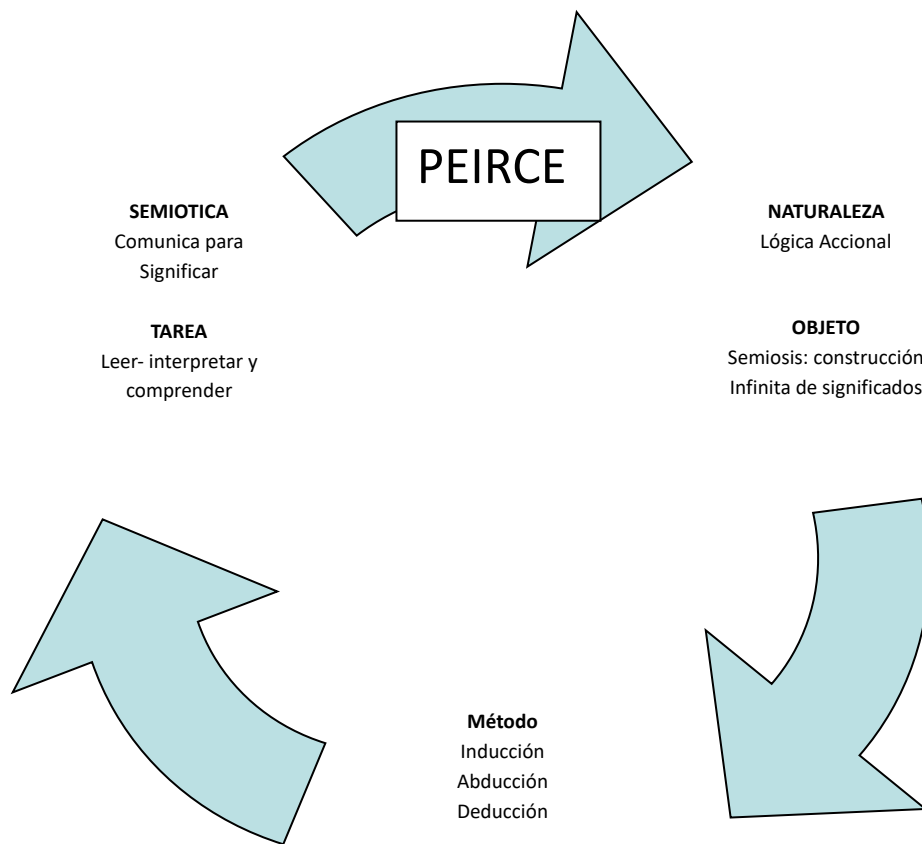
PEIRCE

NATURALEZA
Lógica Accional

OBJETO
Semiosis: construcción
Infinita de significados

Método
Inducción
Abducción
Deducción

SEMIOTICA
Comunica para
Significar

TAREA
Leer- interpretar y
comprender